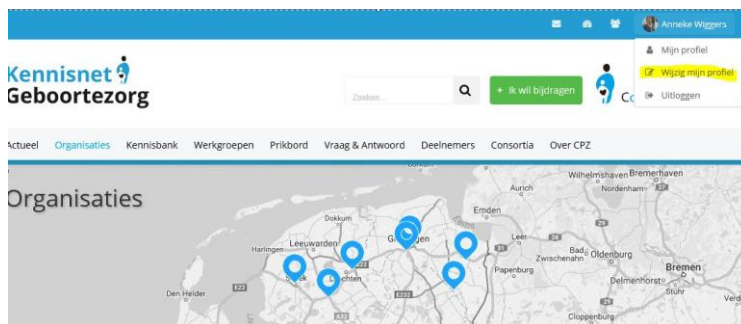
Anneke Wiggers

Mijn profiel

Wijzig mijn profiel

Uitloggen

Kennisnet Geboortezorg

Zoeken...

+ Ik wil bijdragen

Co

Actueel Organisaties Kennisbank Werkgroepen Prikbord Vraag & Antwoord Deelnemers Consortia Over CPZ

Organisaties

Wilhelmshaven Bremerhaven

Nordenham

Aurich

Emden

Dokkum

Leeuwarden

Harlingen

Groningen

Leer

Bad Zwischenahn

Oldenburg

Bremen

Delmenhorst

Papenburg

Stuhr

Den Helder

Sneek

Drachten

Cloppenburg